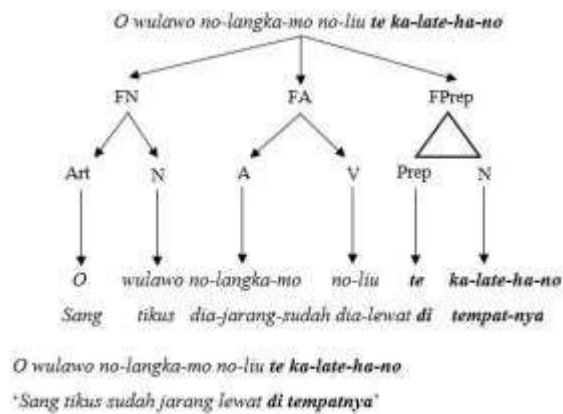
O wulawo no-langka-mo no-liu **te ka-late-ha-no**

FN FA FPrep

Art N A V Prep N

O wulawo no-langka-mo no-liu **te ka-late-ha-no**

Sang tikus dia-jarang-sudah dia-lewat **di tempat-nya**

O wulawo no-langka-mo no-liu **te ka-late-ha-no**

'Sang tikus sudah jarang lewat **di tempatnya**'